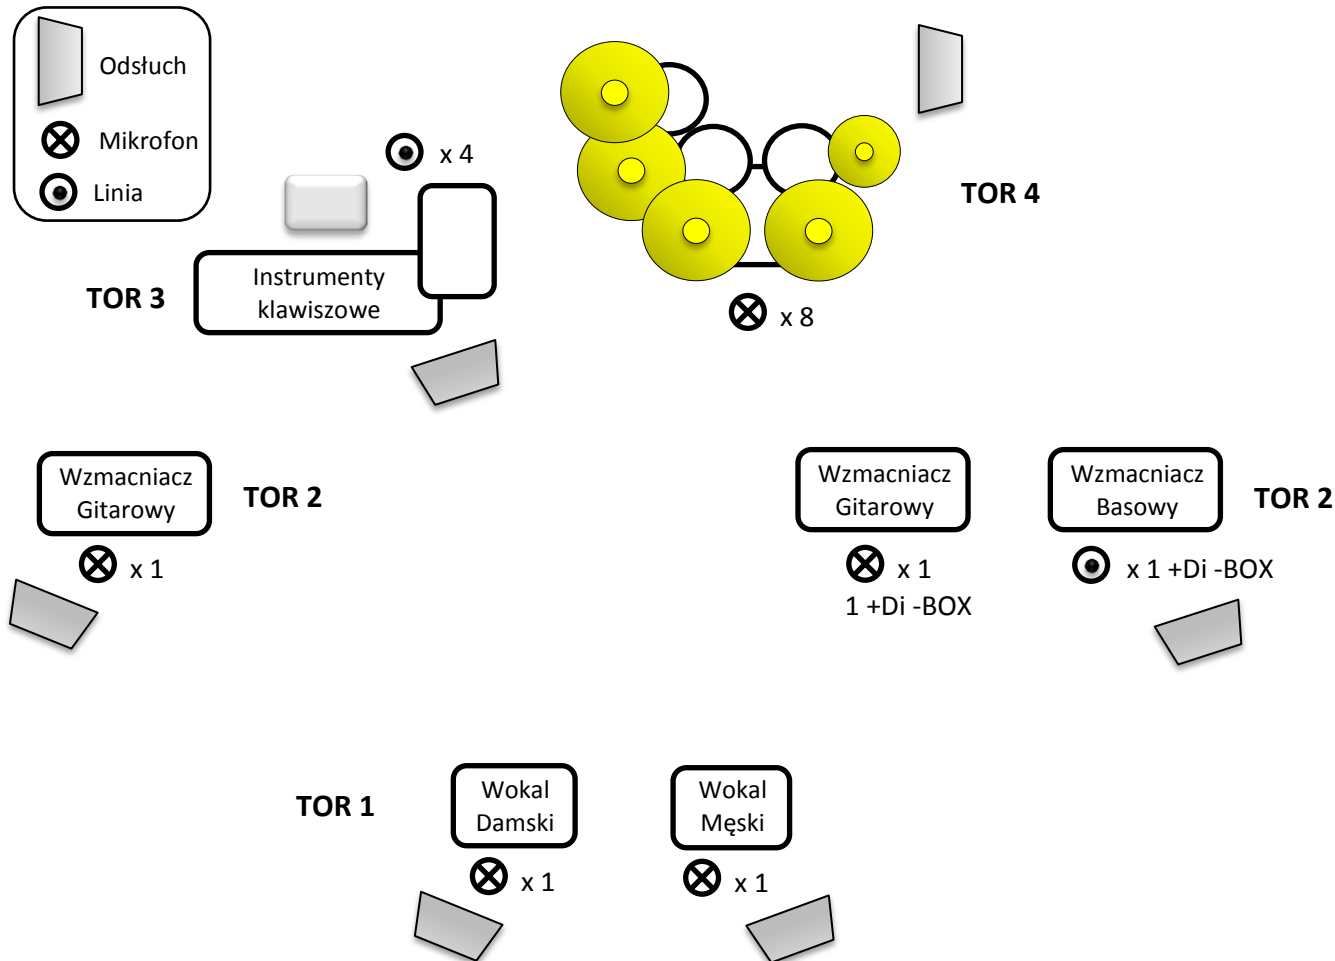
Odsłuch
Mikrofon
Linia

x 4

TOR 3

Instrumenty klawiszowe

x 8

TOR 4

Wzmacniacz Gitarowy

TOR 2

x 1

Wzmacniacz Gitarowy

x 1
1 +Di -BOX

Wzmacniacz Basowy

TOR 2

x 1 +Di -BOX

TOR 1

Wokal Damski

x 1

Wokal Męski

x 1